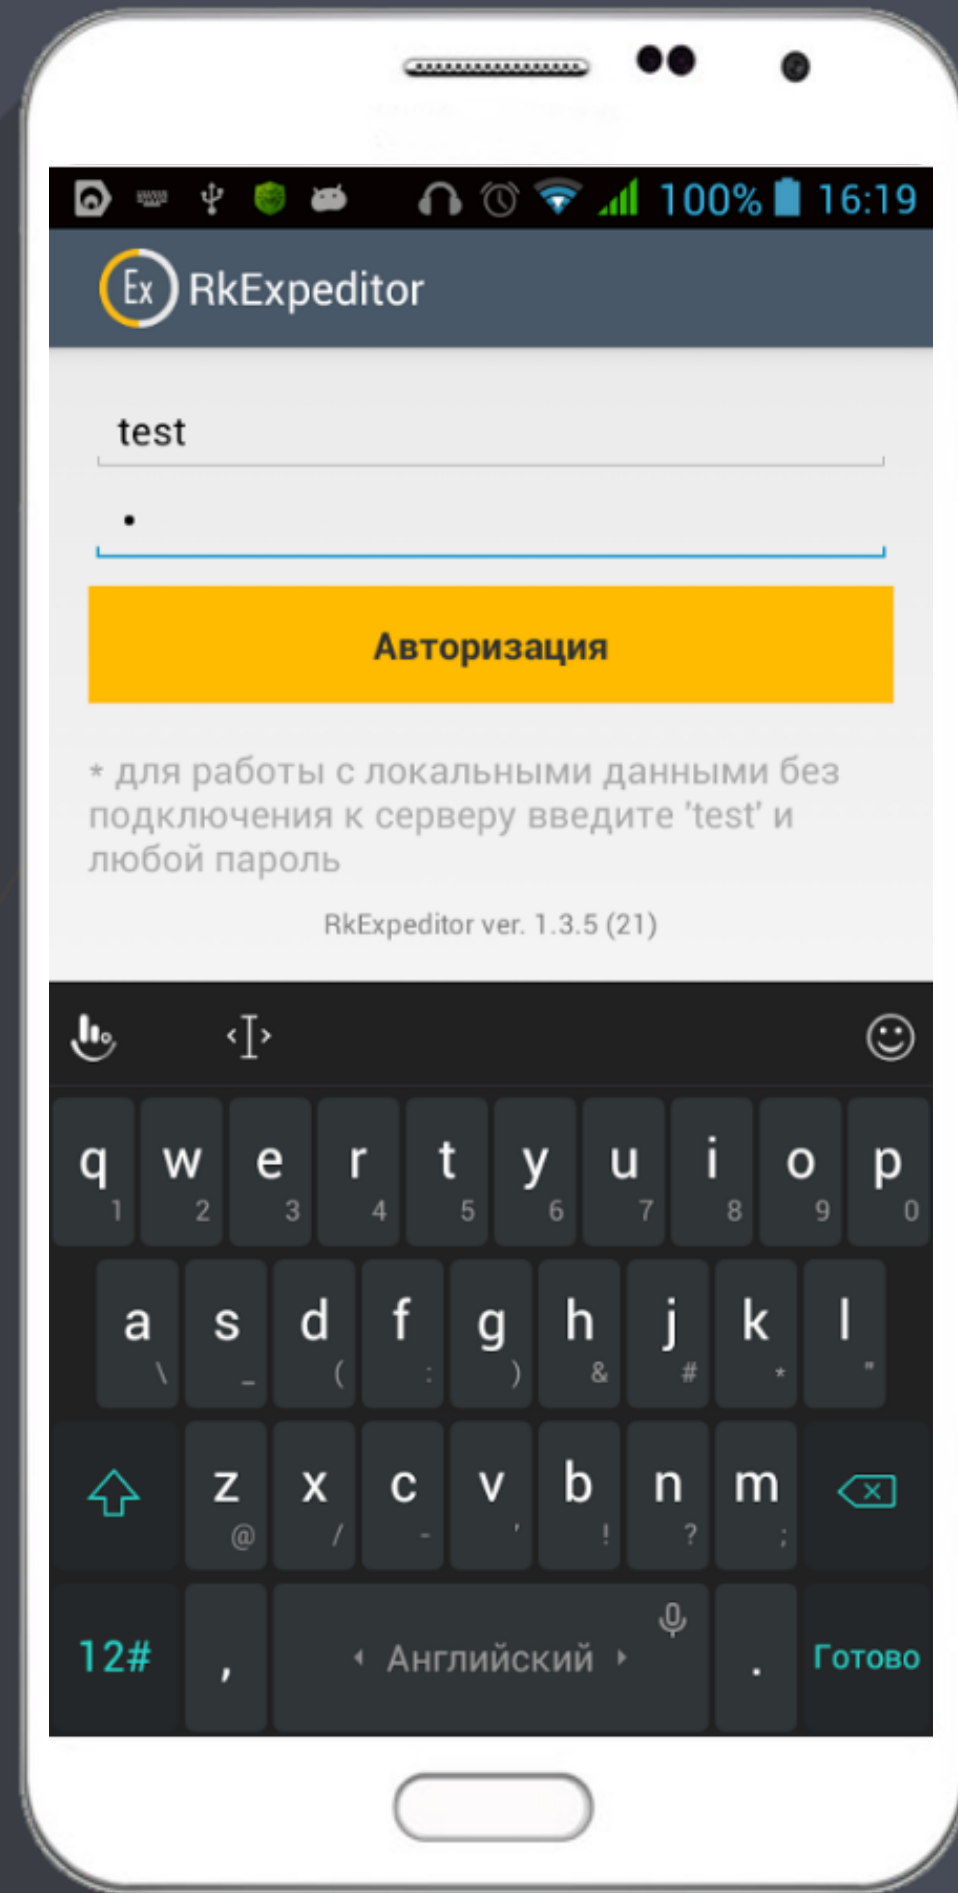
100% 16:19

Ex RkExpeditor

test

•

Авторизация

* для работы с локальными данными без подключения к серверу введите 'test' и любой пароль

RkExpeditor ver. 1.3.5 (21)

q 1 w 2 e 3 r 4 t 5 y 6 u 7 i 8 o 9 p 0

a \ s _ d ( f : g ) h & j # k * l "

z @ x / c - v ' b ! n ? m ;

12# , Английский . Готово